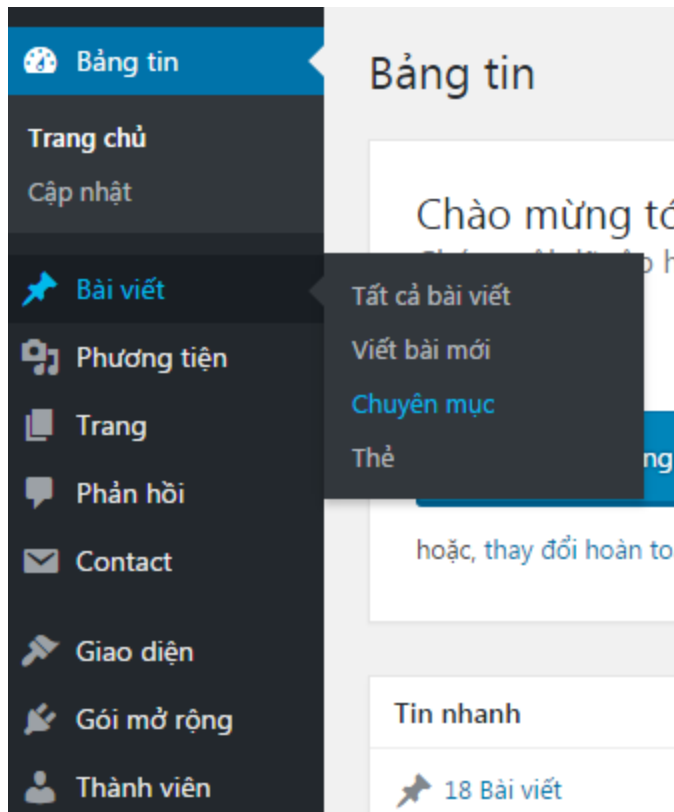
Bảng tin

Trang chủ
Cập nhật

Bài viết
Phương tiện
Trang
Phản hồi
Contact
Giao diện
Gói mở rộng
Thành viên

Tất cả bài viết
Viết bài mới
Chuyên mục
Thẻ

Bảng tin

Chào mừng tớ
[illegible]

ng

hoặc, thay đổi hoàn to

Tin nhanh

18 Bài viết